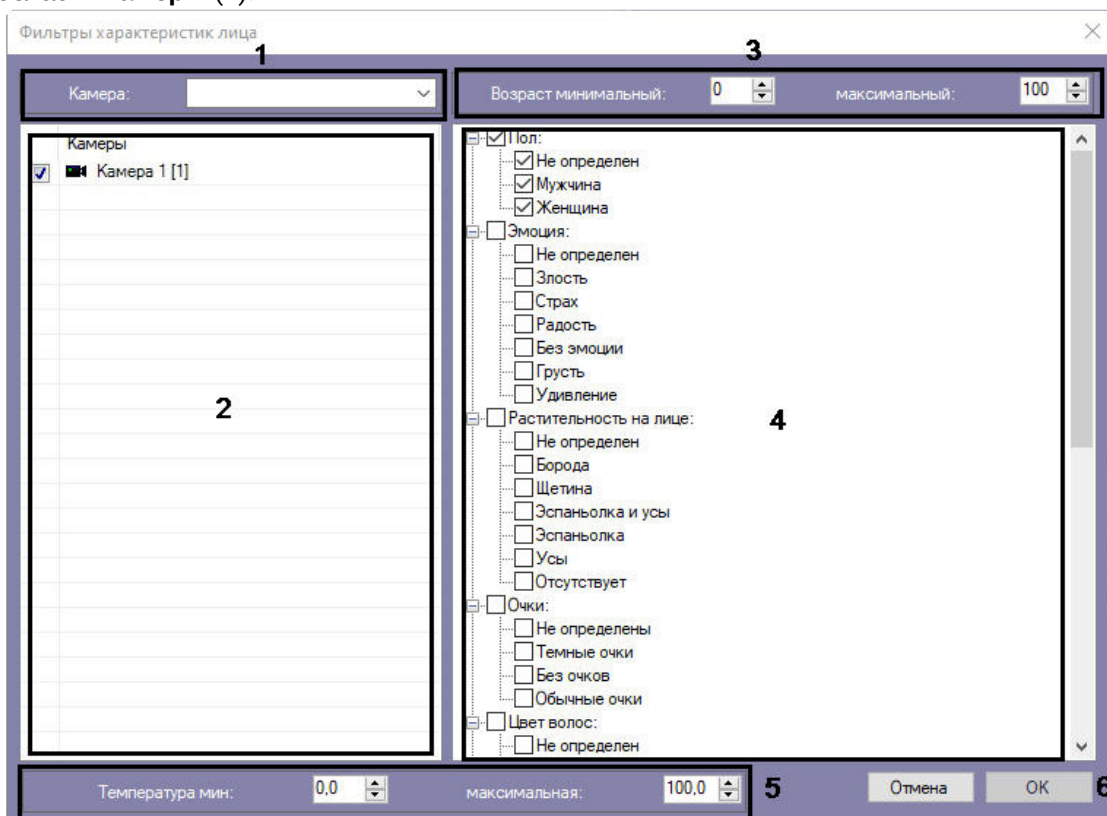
Фильтры характеристик лица

1

Камера:

3

Возраст минимальный: 0 максимальный: 100

Камеры
Камера 1 [1]

2

Пол:
Не определен
Мужчина
Женщина
Эмоция:
Не определен
Злость
Страх
Радость
Без эмоции
Грусть
Удивление
Растительность на лице:
Не определен
Борода
Щетина
Эспаньолка и усы
Эспаньолка
Усы
Отсутствует
Очки:
Не определены
Темные очки
Без очков
Обычные очки
Цвет волос:
Не определен

4

Температура мин: 0,0 максимальная: 100,0

5

Отмена OK

6